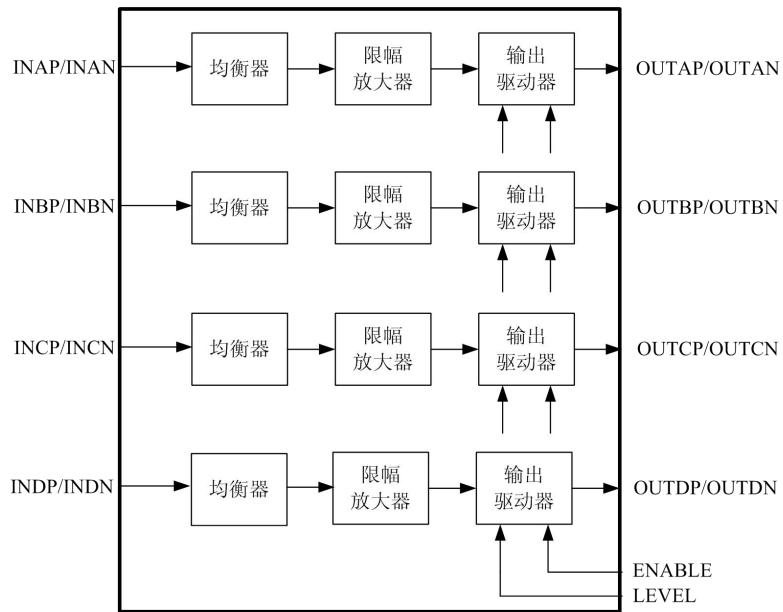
INAP/INAN
均衡器
限幅放大器
输出驱动器
OUTAP/OUTAN

INBP/INBN
均衡器
限幅放大器
输出驱动器
OUTBP/OUTBN

INCP/INCN
均衡器
限幅放大器
输出驱动器
OUTCP/OUTCN

INDP/INDN
均衡器
限幅放大器
输出驱动器
OUTDP/OUTDN

ENABLE
LEVEL